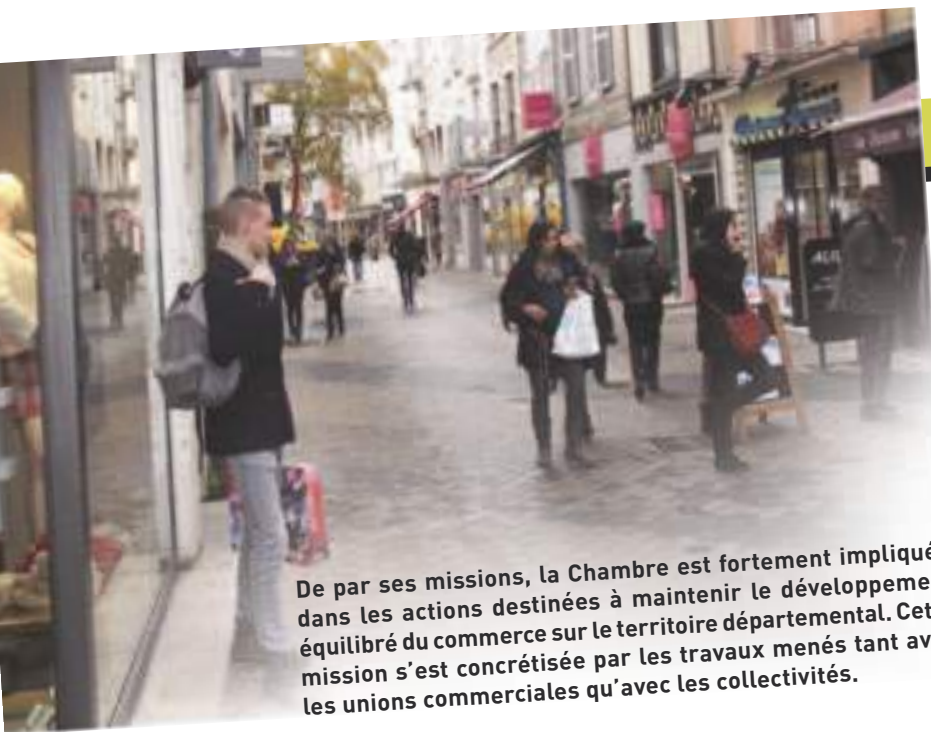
De par ses missions, la Chambre est fortement impliqué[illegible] dans les actions destinées à maintenir le développeme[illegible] équilibré du commerce sur le territoire départemental. Cet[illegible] mission s'est concrétisée par les travaux menés tant av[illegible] les unions commerciales qu'avec les collectivités.